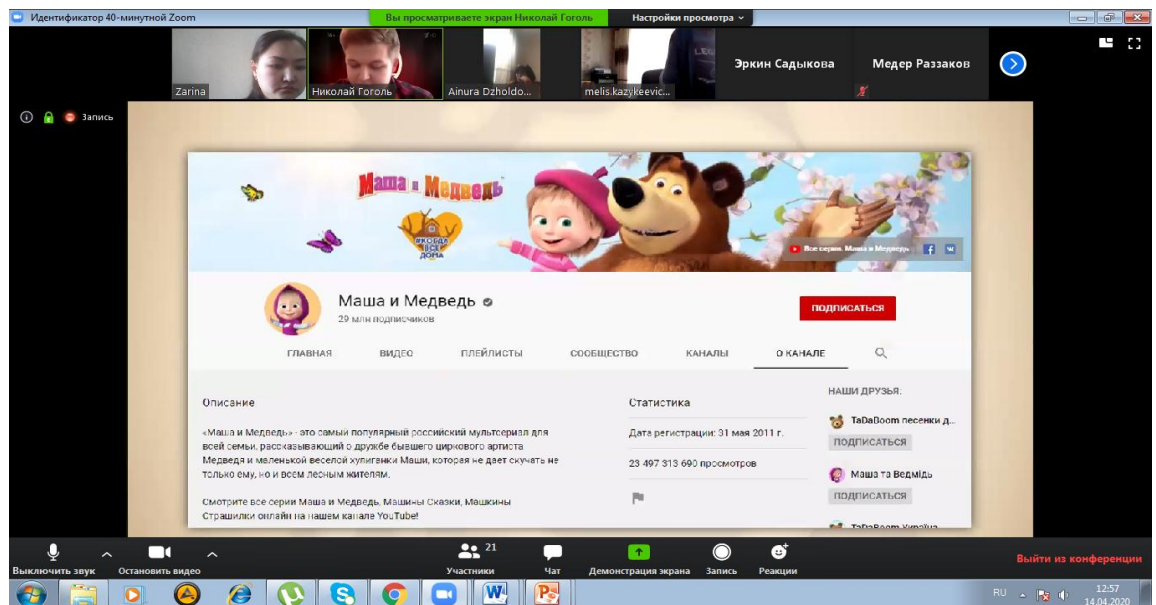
Идентификатор 40-минутной Zoom
Вы просматриваете экран Николай Гоголь
Настройки просмотра

Zarina
Николай Гоголь
Ainura Dzholdo...
melis.kazykeevic...
Эркин Садыкова
Медер Раззаков

Запись

Маша и Медведь
Вся семья дома
Все серии. Маша и Медведь

Маша и Медведь
29 млн подписчиков
ПОДПИСАТЬСЯ

ГЛАВНАЯ
ВИДЕО
ПЛЕЙЛИСТЫ
СООБЩЕСТВО
КАНАЛЫ
О КАНАЛЕ

Описание

«Маша и Медведь» - это самый популярный российский мультсериал для всей семьи, рассказывающий о дружбе бывшего циркового артиста Медведя и маленькой веселой хулиганки Маши, которая не дает скучать не только ему, но и всем лесным жителям.

Смотрите все серии Маша и Медведь, Машины Сказки, Машкины Страшилки онлайн на нашем канале YouTube!

Статистика
Дата регистрации: 31 мая 2011 г.
23 497 313 690 просмотров

НАШИ ДРУЗЬЯ:
TaDaBoom песенки д...
ПОДПИСАТЬСЯ
Маша та Ведмідь
ПОДПИСАТЬСЯ
TaDaBoom Україна

Выключить звук
Остановить видео
21
Участники
Чат
Демонстрация экрана
Запись
Реакции
Выйти из конференции

RU
12:57
14.04.2020